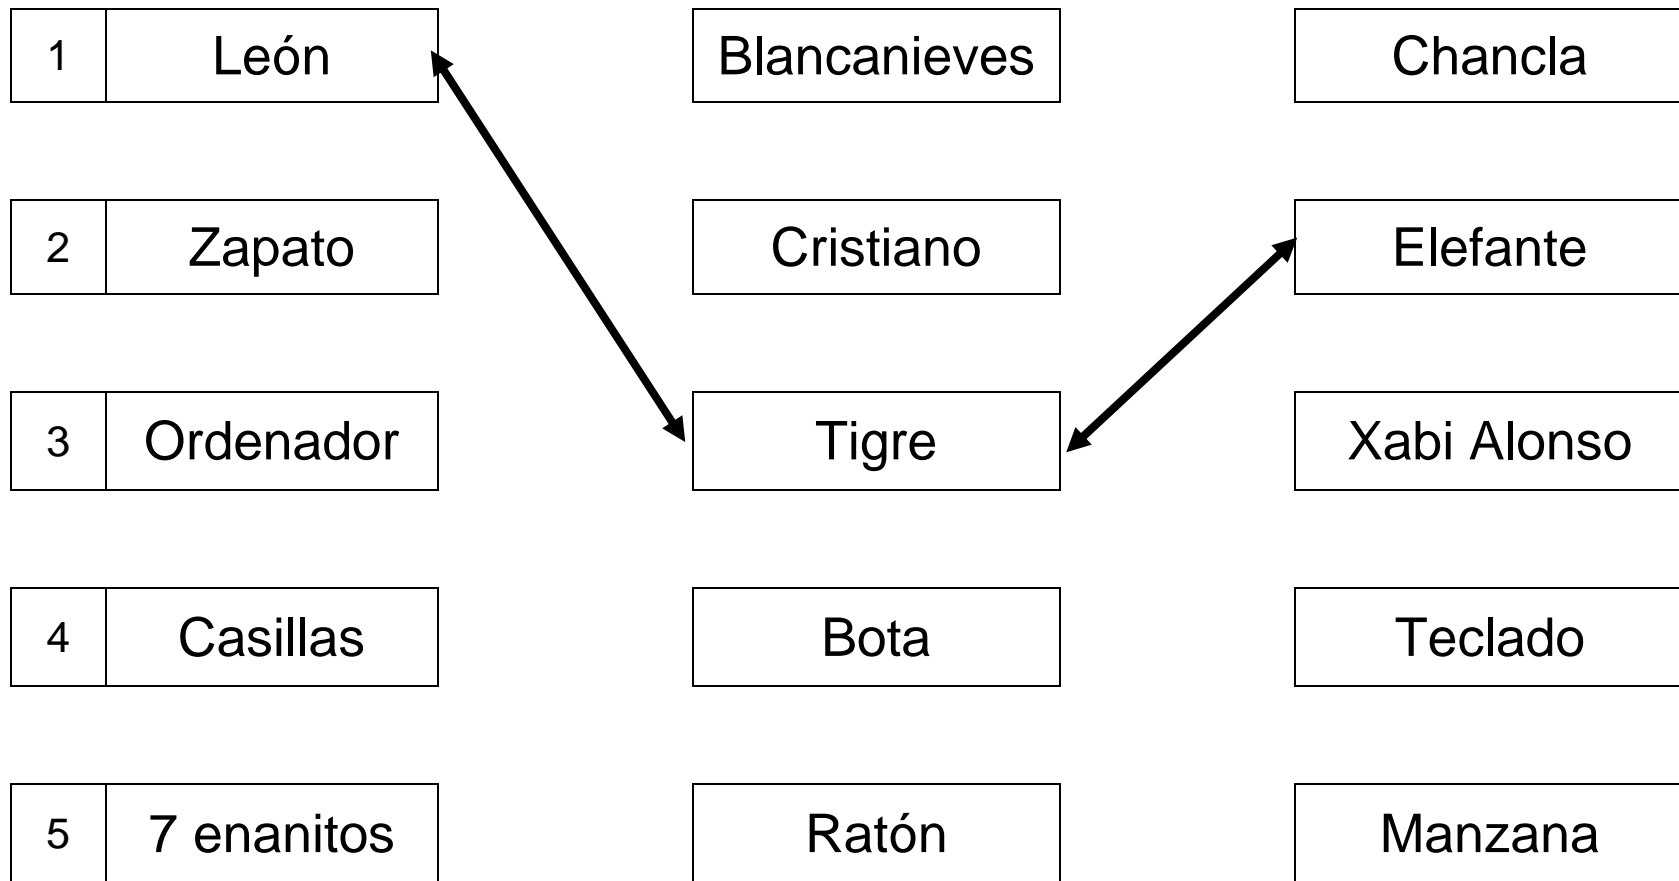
| | | | |
|---|---|---|---|
| 1 | León | Blancanieves | Chancla |
| 2 | Zapato | Cristiano | Elefante |
| 3 | Ordenador | Tigre | Xabi Alonso |
| 4 | Casillas | Bota | Teclado |
| 5 | 7 enanitos | Ratón | Manzana |